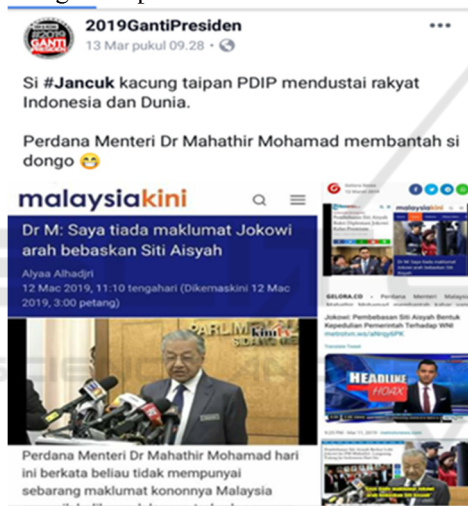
2019GantiPresiden
13 Mar pukul 09.28 ·

Si #Jancuk kacung taipan PDIP mendustai rakyat Indonesia dan Dunia.

Perdana Menteri Dr Mahathir Mohamad membantah si dongo 😁

malaysiakini

Dr M: Saya tiada maklumat Jokowi arah bebaskan Siti Aisyah

Alyaa Alhadjri
12 Mac 2019, 11:10 tengahari (Dikemaskini 12 Mac 2019, 3:00 petang)

PARLIMEN

Perdana Menteri Dr Mahathir Mohamad hari ini berkata beliau tidak mempunyai sebarang maklumat kononnya Malaysia

malaysiakini

Dr M: Saya tiada maklumat Jokowi arah bebaskan Siti Aisyah

GELORA.CO — Perdana Menteri Malaysia

Jokowi: Pembebasan Siti Aisyah Bentuk Kepedulian Pemerintah Terhadap WNI

HEADLINE HOAX